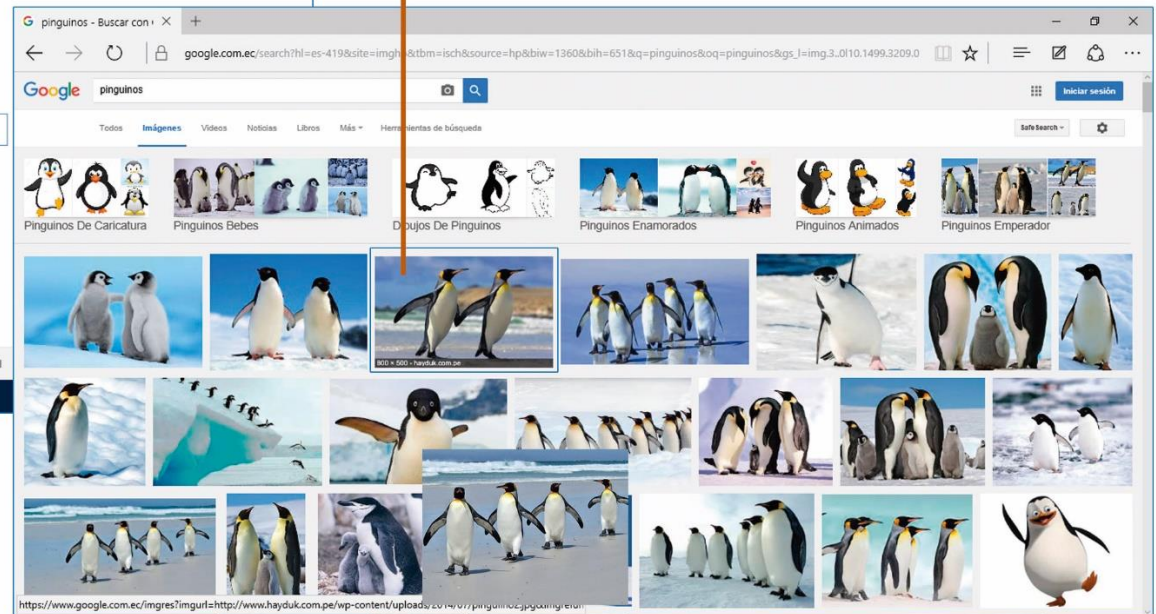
pinguinos - Buscar con ×

google.com.ec/search?hl=es-419&site=imghp&tbm=isch&source=hp&biw=1360&bih=651&q=pinguinos&oq=pinguinos&gs_l=img.3..0l10.1499.3209.0

Google

pinguinos

Iniciar sesión

Todos Imágenes Videos Noticias Libros Más Herramientas de búsqueda

SafeSearch

Pinguinos De Caricatura

Pinguinos Bebes

Dibujos De Pinguinos

Pinguinos Enamorados

Pinguinos Animados

Pinguinos Emperador

800 × 500 - hayduk.com.pe

https://www.google.com.ec/imgres?imgurl=http://www.hayduk.com.pe/wp-content/uploads/2014/07/pinguino2.jpg&imgrefurl